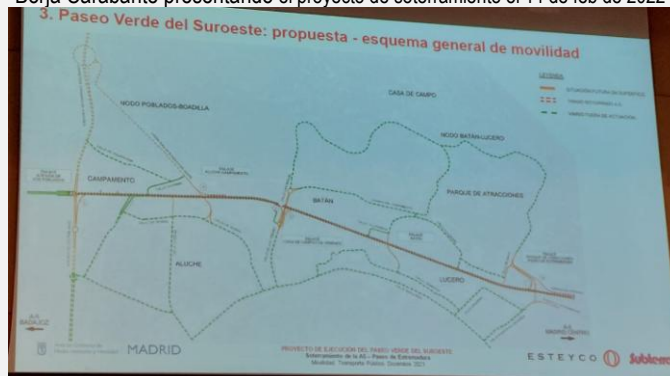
Borja Carabante presentando el proyecto de soterramiento el 14 de feb de 2022

3. Paseo Verde del Suroeste: propuesta - esquema general de movilidad

LEYENDA

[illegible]

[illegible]

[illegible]

CASA DE CAMPO

NODO POBLADOS-BOADILLA

NODO BATÁN-LUCERO

CAMPAMENTO

BATÁN

PARQUE DE ATRACCIONES

ALUCHE

LUCERO

A-5 BADAJOZ

A-5 MADRID CENTRO

MADRID

PROYECTO DE EJECUCIÓN DEL PASEO VERDE DEL SUROESTE

Soterramiento de la A-5 - Paseo de Extremadura

Movilidad. Transporte Público. Diciembre 2021

ESTEYCO

Sublec